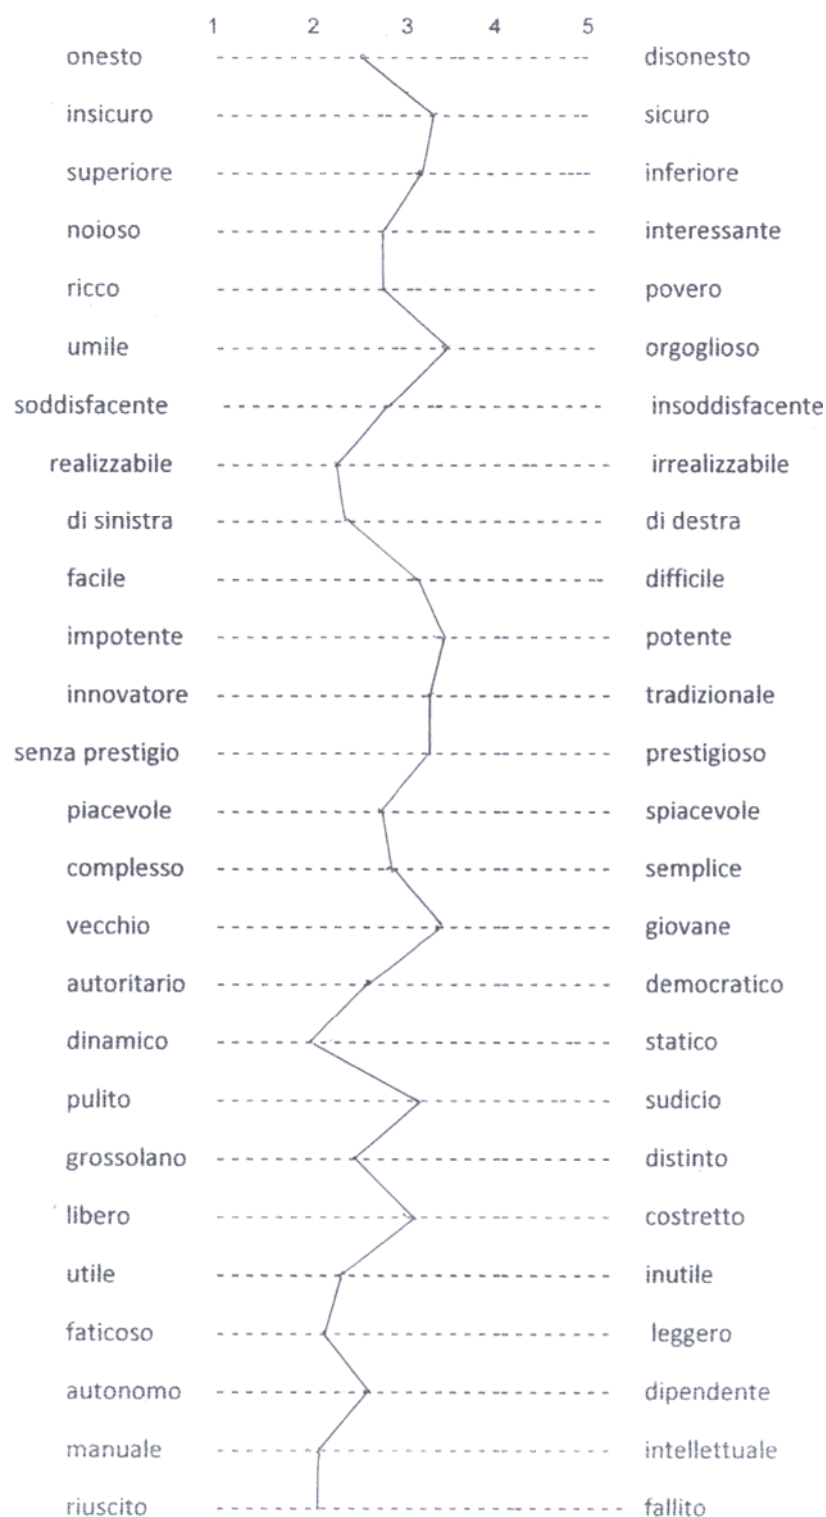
1 2 3 4 5

| | | |
|---|---|---|
| onesto | | disonesto |
| insicuro | | sicuro |
| superiore | | inferiore |
| noioso | | interessante |
| ricco | | povero |
| umile | | orgoglioso |
| soddisfacente | | insoddisfacente |
| realizzabile | | irrealizzabile |
| di sinistra | | di destra |
| facile | | difficile |
| impotente | | potente |
| innovatore | | tradizionale |
| senza prestigio | | prestigioso |
| piacevole | | spiacevole |
| complesso | | semplice |
| vecchio | | giovane |
| autoritario | | democratico |
| dinamico | | statico |
| pulito | | sudicio |
| grossolano | | distinto |
| libero | | costretto |
| utile | | inutile |
| faticoso | | leggero |
| autonomo | | dipendente |
| manuale | | intellettuale |
| riuscito | | fallito |